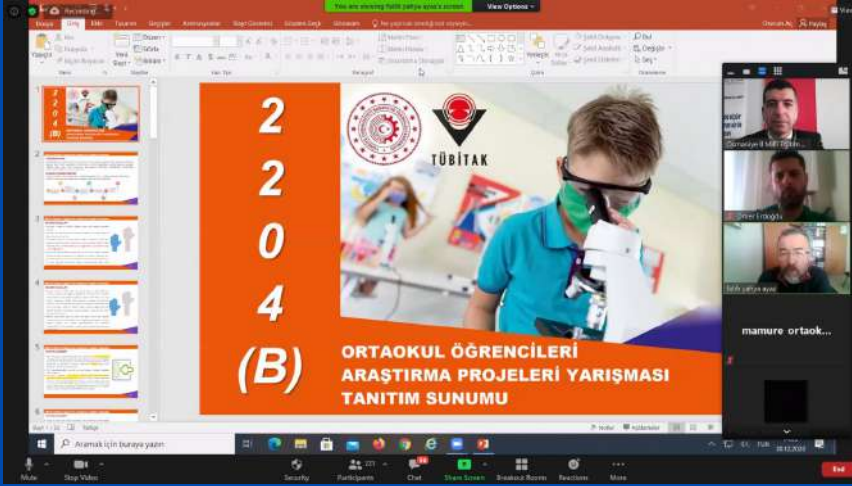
Recording...

You are viewing Salih yahya ayas's screen

View Options

Dosya Giriş Ekle Tasarım Geçişler Animasyonlar Slayt Gösterisi Gözden Geçir Görünüm Ne yapmak istediğinizi söyleyin...

Paylaş

2

2

0

4

(B)

TÜBİTAK

ORTAOKUL ÖĞRENCİLERİ ARAŞTIRMA PROJELERİ YARIŞMASI TANITIM SUNUMU

Osmaniye İl Milli Eğitim...

Ömer Erdoğdu

Salih yahya ayas

mamure ortaok...

Aramak için buraya yazın

Mute

Stop Video

Security

Participants

Chat

Share Screen

Breakout Rooms

Reactions

More

End